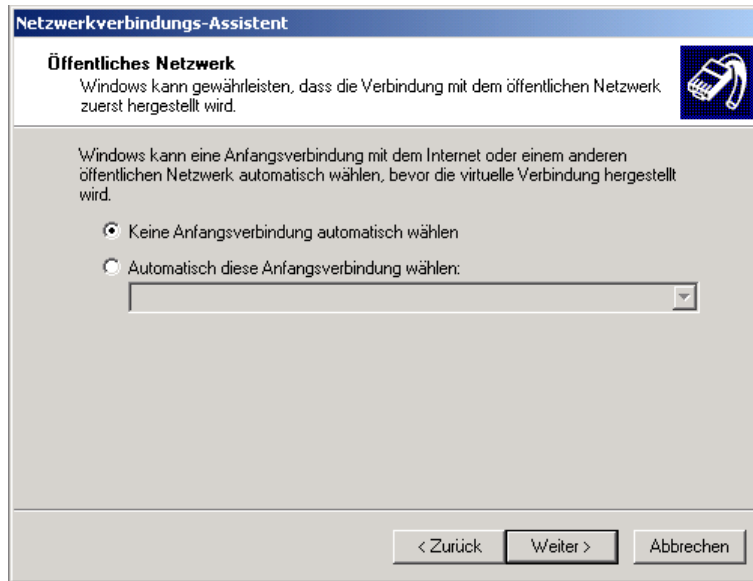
Netzwerkverbindungs-Assistent

Öffentliches Netzwerk

Windows kann gewährleisten, dass die Verbindung mit dem öffentlichen Netzwerk zuerst hergestellt wird.

Windows kann eine Anfangsverbindung mit dem Internet oder einem anderen öffentlichen Netzwerk automatisch wählen, bevor die virtuelle Verbindung hergestellt wird.

Keine Anfangsverbindung automatisch wählen

Automatisch diese Anfangsverbindung wählen:

< Zurück

Weiter >

Abbrechen